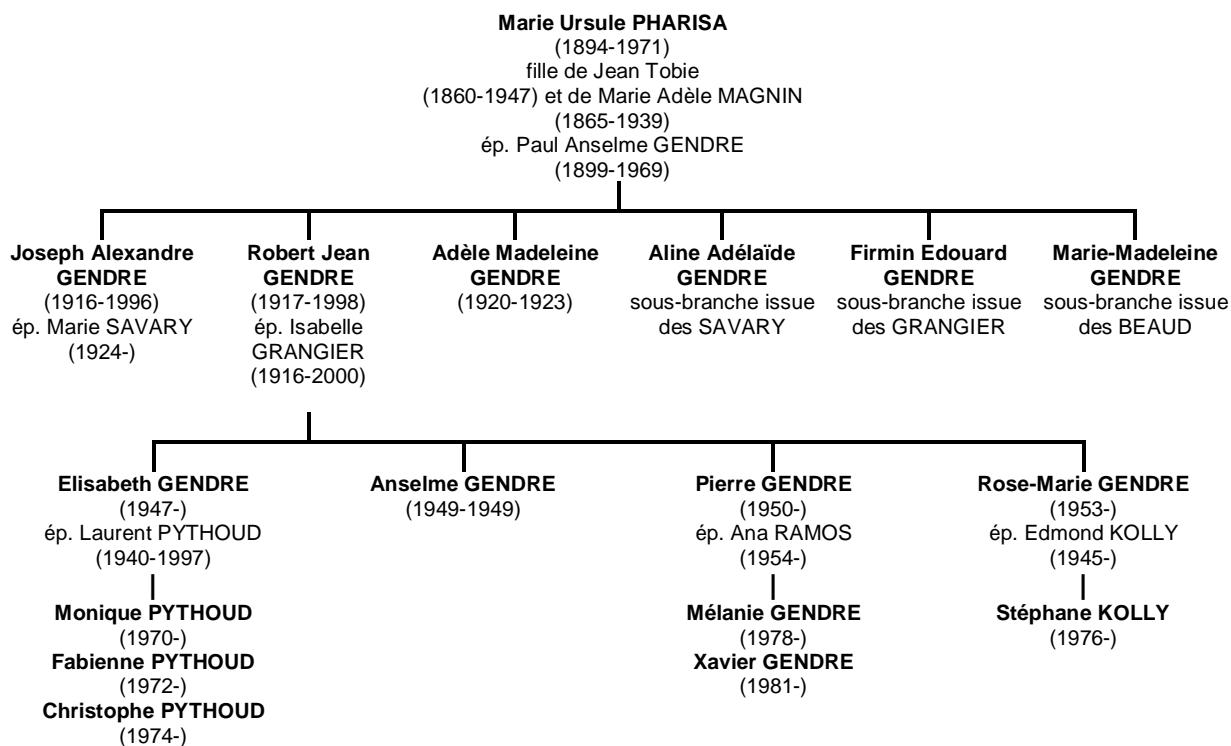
Marie Ursule PHARISA
(1894-1971)
fille de Jean Tobie
(1860-1947) et de Marie Adèle MAGNIN
(1865-1939)
ép. Paul Anselme GENDRE
(1899-1969)

Joseph Alexandre GENDRE
(1916-1996)
ép. Marie SAVARY
(1924-)

Robert Jean GENDRE
(1917-1998)
ép. Isabelle GRANGIER
(1916-2000)

Adèle Madeleine GENDRE
(1920-1923)

Aline Adélaïde GENDRE
sous-branche issue des SAVARY

Firmin Edouard GENDRE
sous-branche issue des GRANGIER

Marie-Madeleine GENDRE
sous-branche issue des BEAUD

Elisabeth GENDRE
(1947-)
ép. Laurent PYTHOUD
(1940-1997)

Monique PYTHOUD
(1970-)
Fabienne PYTHOUD
(1972-)
Christophe PYTHOUD
(1974-)

Anselme GENDRE
(1949-1949)

Pierre GENDRE
(1950-)
ép. Ana RAMOS
(1954-)

Mélanie GENDRE
(1978-)
Xavier GENDRE
(1981-)

Rose-Marie GENDRE
(1953-)
ép. Edmond KOLLY
(1945-)

Stéphane KOLLY
(1976-)